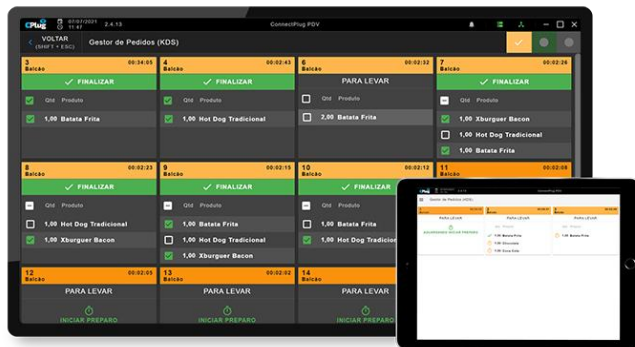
CPlug 07/07/2021 11:47 2.4.13 ConnectPlug PDV

VOLTAR (SHIFT + ESC) Gestor de Pedidos (KDS)

3 Balcão 00:34:05
FINALIZAR
Qtd Produto
1,00 Batata Frita

4 Balcão 00:02:43
FINALIZAR
Qtd Produto
1,00 Hot Dog Tradicional

6 Balcão 00:02:32
PARA LEVAR
Qtd Produto
2,00 Batata Frita

7 Balcão 00:02:26
FINALIZAR
Qtd Produto
1,00 Xburguer Bacon
1,00 Hot Dog Tradicional
1,00 Batata Frita

8 Balcão 00:02:23
FINALIZAR
Qtd Produto
1,00 Hot Dog Tradicional
1,00 Xburguer Bacon

9 Balcão 00:02:15
FINALIZAR
Qtd Produto
1,00 Batata Frita
1,00 Hot Dog Tradicional
1,00 Xburguer Bacon

10 Balcão 00:02:12
FINALIZAR
Qtd Produto
1,00 Hot Dog Tradicional
1,00 Batata Frita

11 Balcão 00:02:09

12 Balcão 00:02:05
PARA LEVAR
INICIAR PREPARO

13 Balcão 00:02:02
PARA LEVAR
INICIAR PREPARO

14 Balcão 00:02:00
PARA LEVAR
INICIAR PREPARO

Gestor de Pedidos (KDS)
PARA LEVAR
PARA LEVAR
PARA LEVAR
AGUARDANDO NOVOS PEDIDOS
1,00 Batata Frita
1,00 Batata Frita
1,00 Chocolate
1,00 Coca Cola